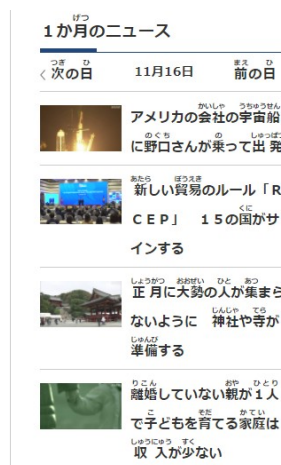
げつ
1か月のニュース

つぎ ひ
< 次の日
11月16日
まえ ひ
前の日

かいしゃ うちゅうせん
アメリカの会社の宇宙船
のぐち の しゅっぱ
に野口さんが乗って出 発

あたら ぼうえき
新しい貿易のルール「R
くに
CEP」 15の国がサ
インする

しょうがつ おおぜい ひと あつ
正 月に大勢の人が集まら
じんじゃ てら
ないように 神社や寺が
じゅんび
準備する

りこん おや ひとり
離婚していない親が1人
こ そだ かてい
で子どもを育てる家庭は
しゅうにゅう すく
収 入が少ない